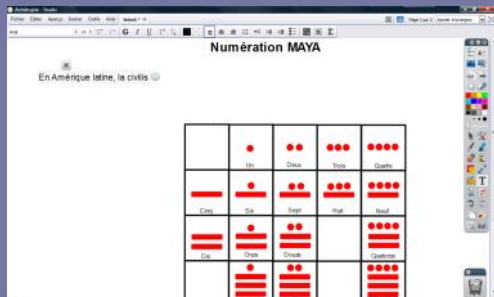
ActivInspire - Studio

Fichier Édition Affichage Insérer Outils Aide

Numération MAYA

En Amérique latine, la civilis

| | Un | Deux | Trois | Quatre |
|---|---|---|---|---|
| Cinq | Six | Sept | Huit | Neuf |
| Dix | Onze | Douze | | Quatorze |
| | | | | |